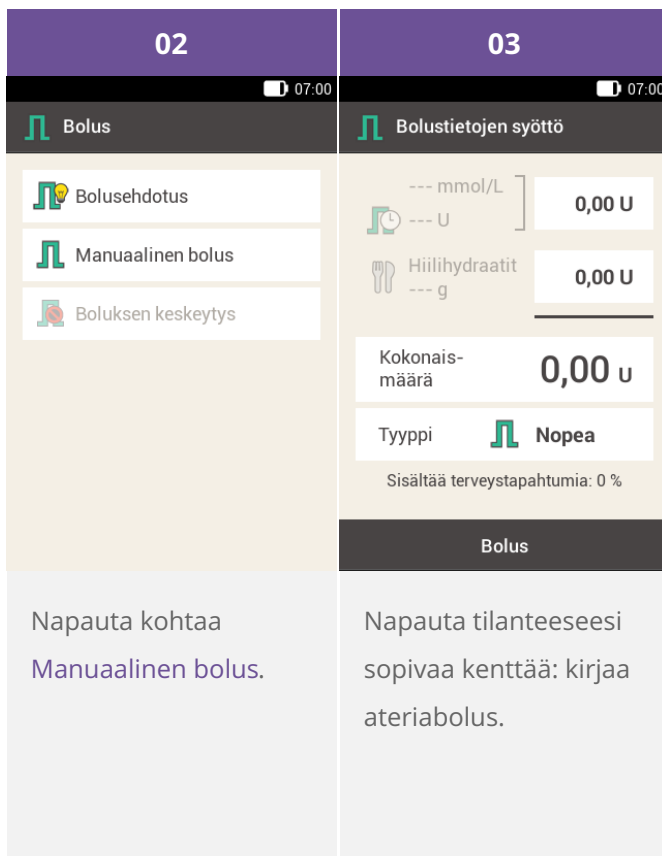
02

07:00

Bolus

Bolusehdotus

Manuaalinen bolus

Boluksen keskeytys

Napauta kohtaa Manuaalinen bolus.

03

07:00

Bolustietojen syöttö

--- mmol/L
--- U

0,00 U

Hiilihydraatit
--- g

0,00 U

Kokonais-määrä

0,00 U

Tyyppi

Nopea

Sisältää terveystapahtumia: 0 %

Bolus

Napauta tilanteeseesi sopivaa kenttää: kirjaa ateriabolus.